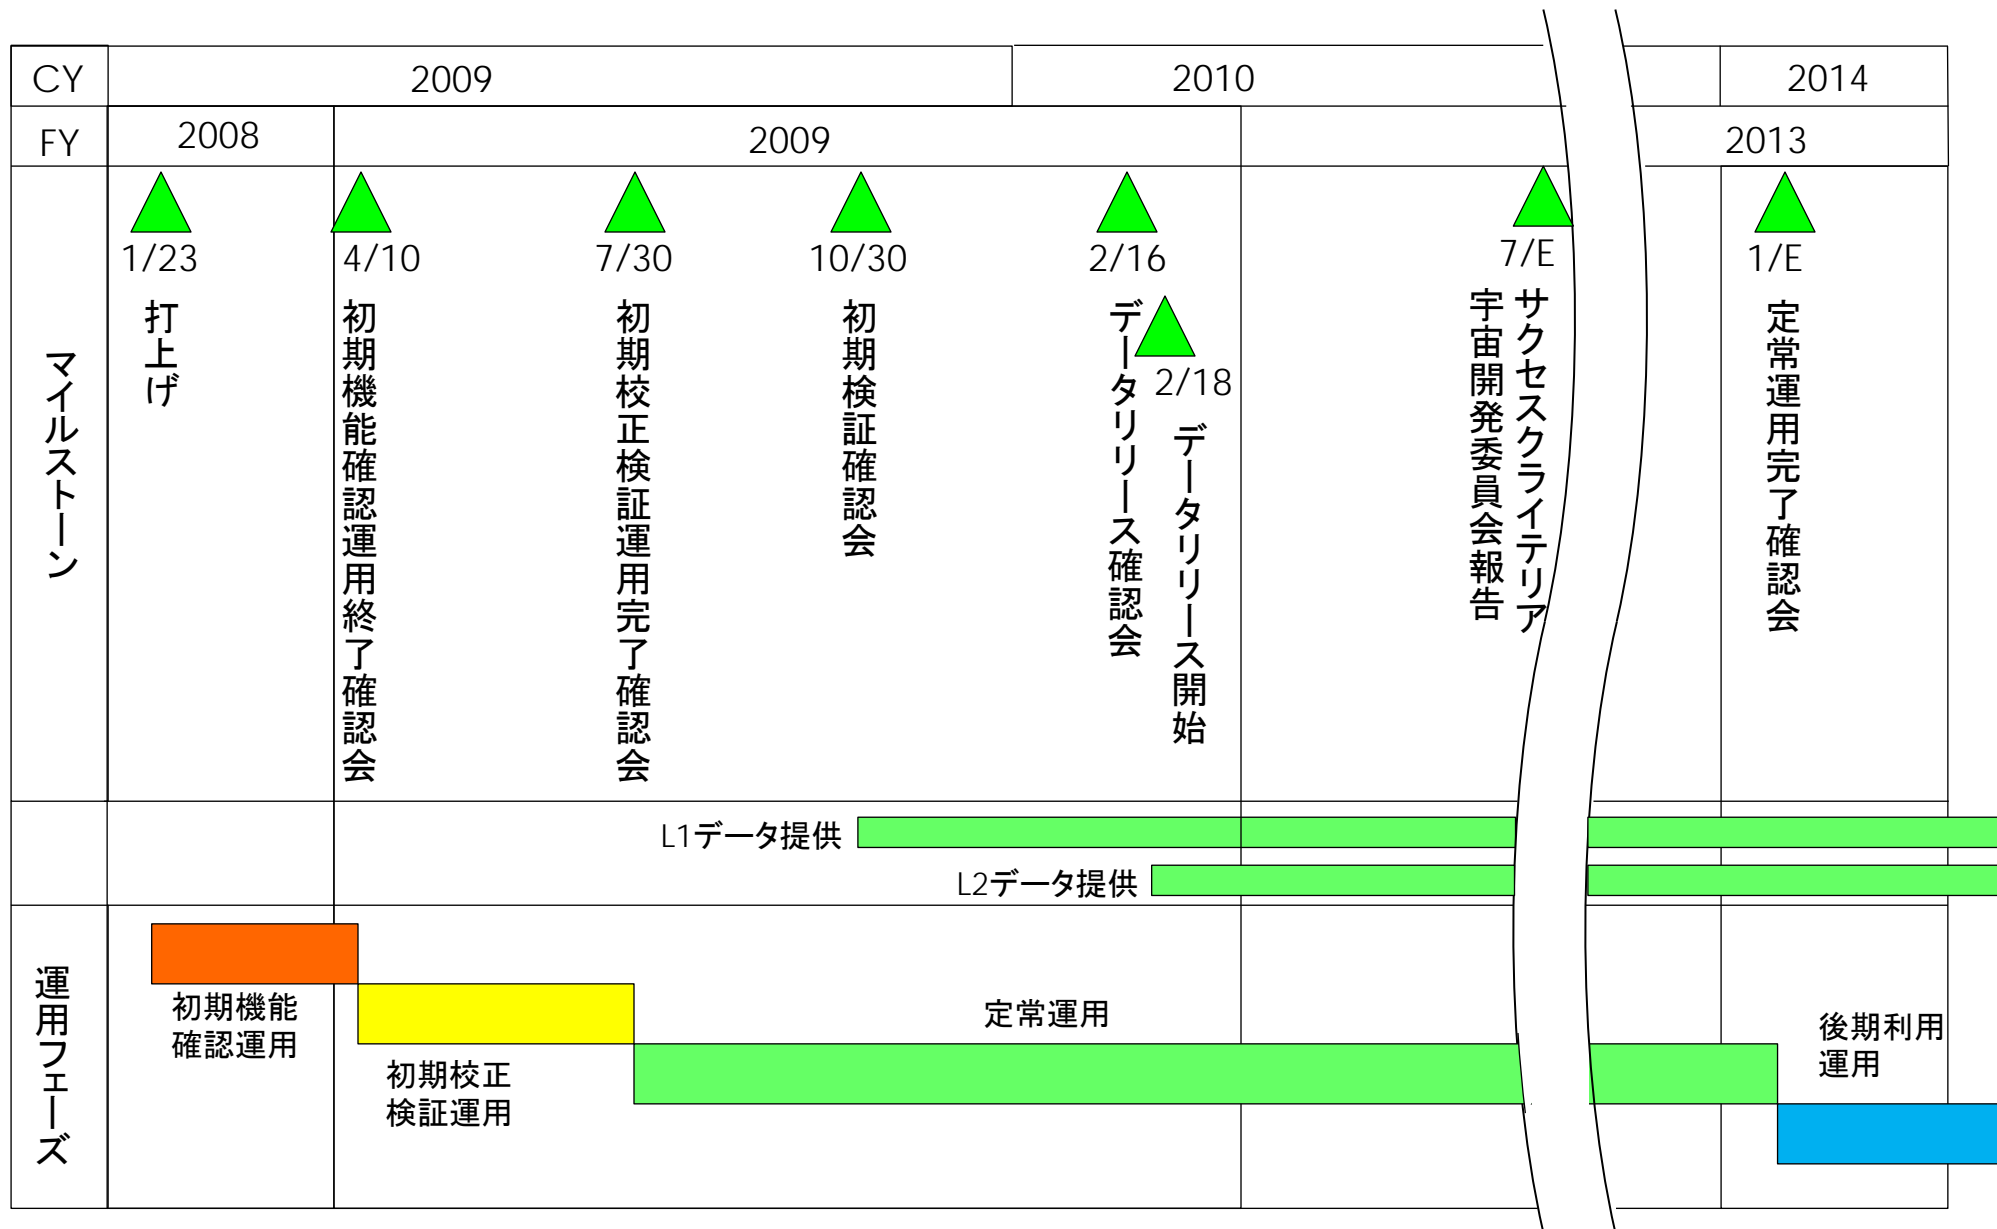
CY 2009 2010 2014
FY 2008 2009 2013

マイルストーン

1/23 打上げ
4/10 初期機能確認運用終了確認会
7/30 初期校正検証運用完了確認会
10/30 初期検証確認会
2/16 データリリース確認会
2/18 データリリース開始
7/E サクセスクライテリア宇宙開発委員会報告
1/E 定常運用完了確認会

L1データ提供
L2データ提供

運用フェーズ

初期機能確認運用
初期校正検証運用
定常運用
後期利用運用